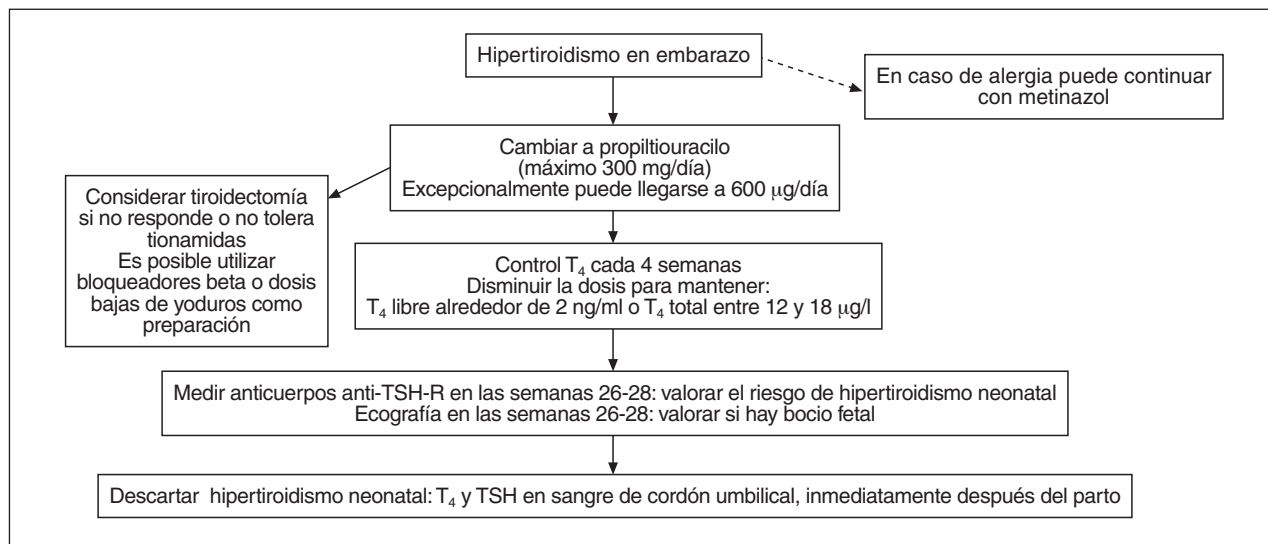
Hipertiroidismo en embarazo

En caso de alergia puede continuar con metinazol

Cambiar a propiltiouracilo
(máximo 300 mg/día)
Excepcionalmente puede llegarse a 600 μg/día

Considerar tiroidectomía si no responde o no tolera tionamidas
Es posible utilizar bloqueadores beta o dosis bajas de yoduros como preparación

Control $T_4$ cada 4 semanas
Disminuir la dosis para mantener:
$T_4$ libre alrededor de 2 ng/ml o $T_4$ total entre 12 y 18 μg/l

Medir anticuerpos anti-TSH-R en las semanas 26-28: valorar el riesgo de hipertiroidismo neonatal
Ecografía en las semanas 26-28: valorar si hay bocio fetal

Descartar hipertiroidismo neonatal: $T_4$ y TSH en sangre de cordón umbilical, inmediatamente después del parto